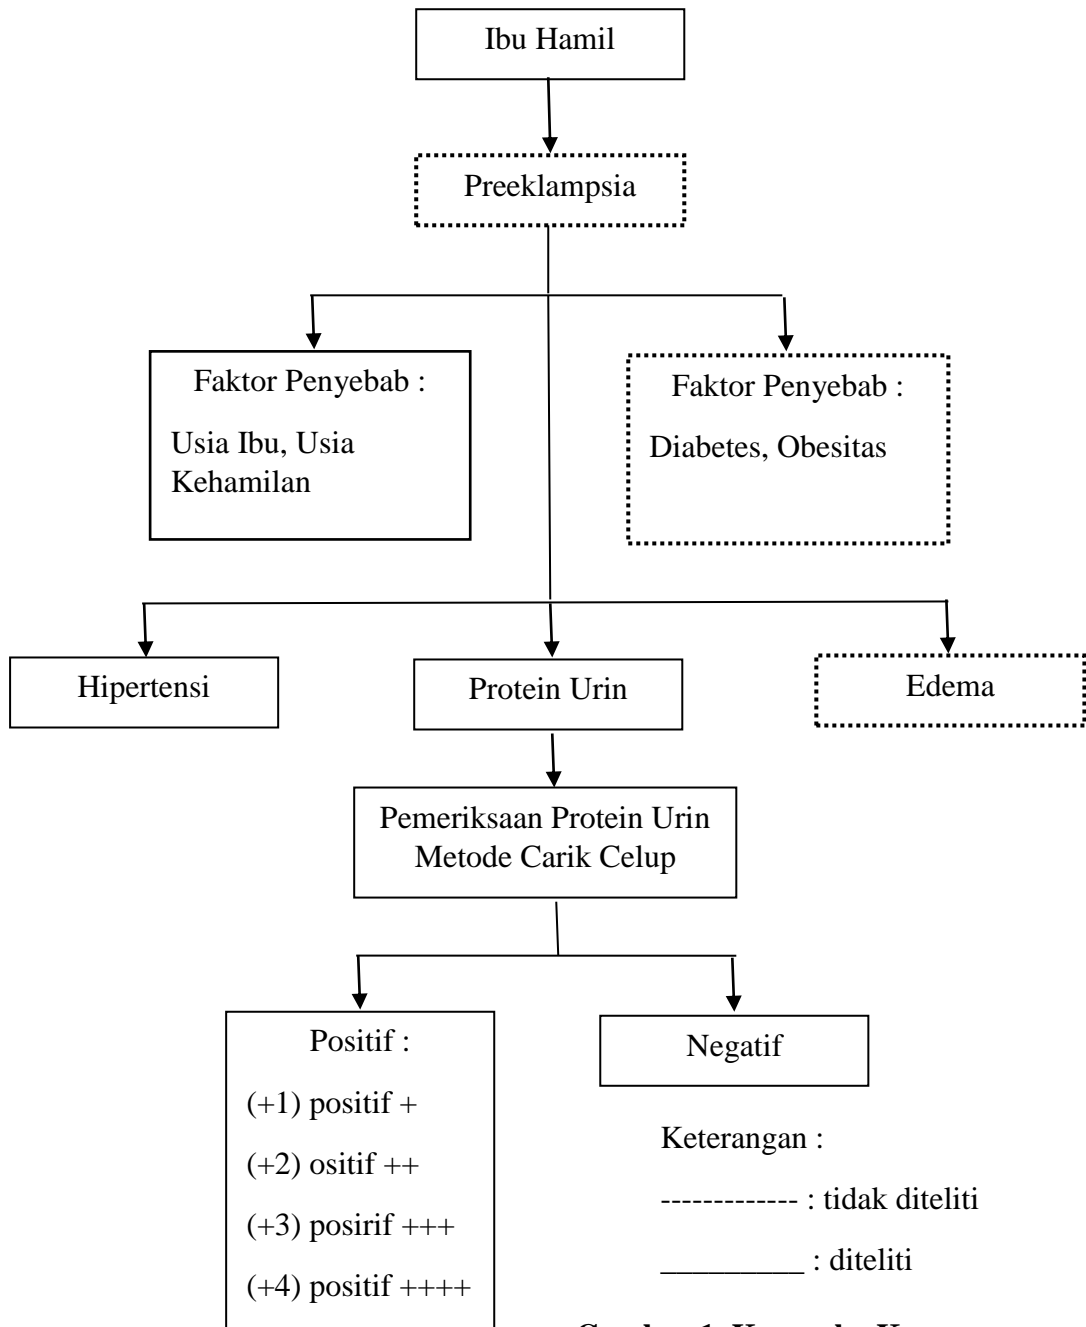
Ibu Hamil

Preeklampsia

Faktor Penyebab :

Usia Ibu, Usia Kehamilan

Faktor Penyebab :

Diabetes, Obesitas

Hipertensi

Protein Urin

Edema

Pemeriksaan Protein Urin Metode Carik Celup

Positif :

(+1) positif +

(+2) ositif ++

(+3) posirif +++

(+4) positif ++++

Negatif

Keterangan :

------------ : tidak diteliti

_________ : diteliti

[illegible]